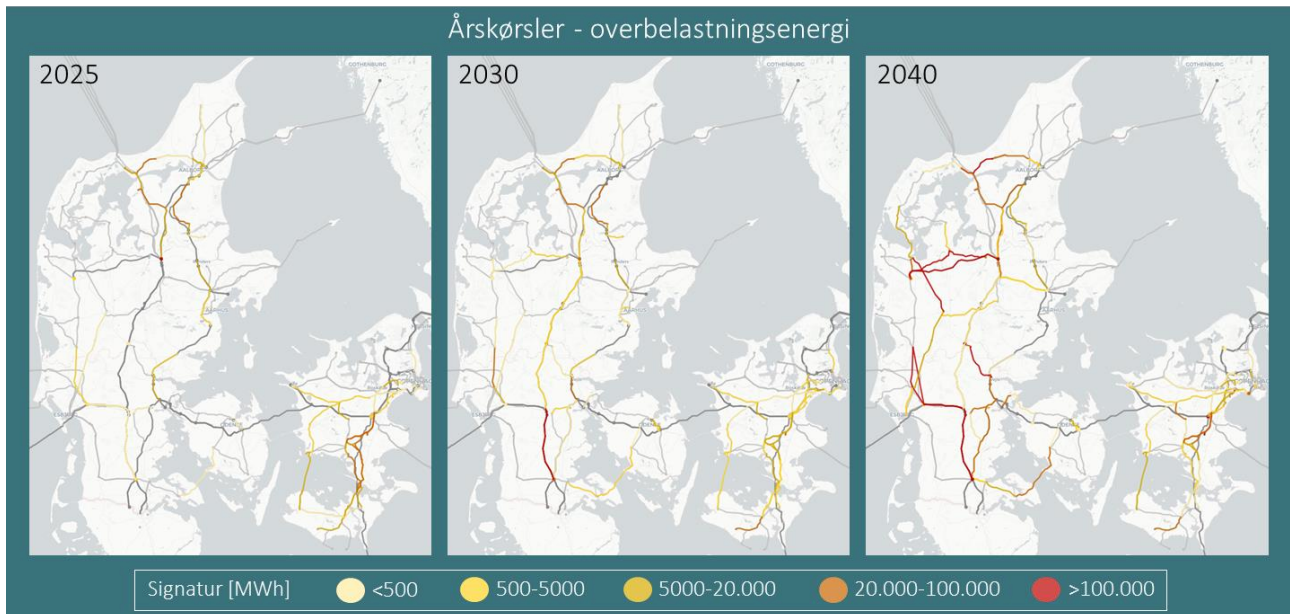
Årskørsler - overbelastningsenergi

2025

GOTHENBURG

AALBORG

ESBJERG

ODENSE

2030

GOTHENBURG

AALBORG

ESBJERG

ODENSE

2040

GOTHENBURG

AALBORG

ESBJERG

ODENSE

Signatur [MWh] <500 500-5000 5000-20.000 20.000-100.000 >100.000